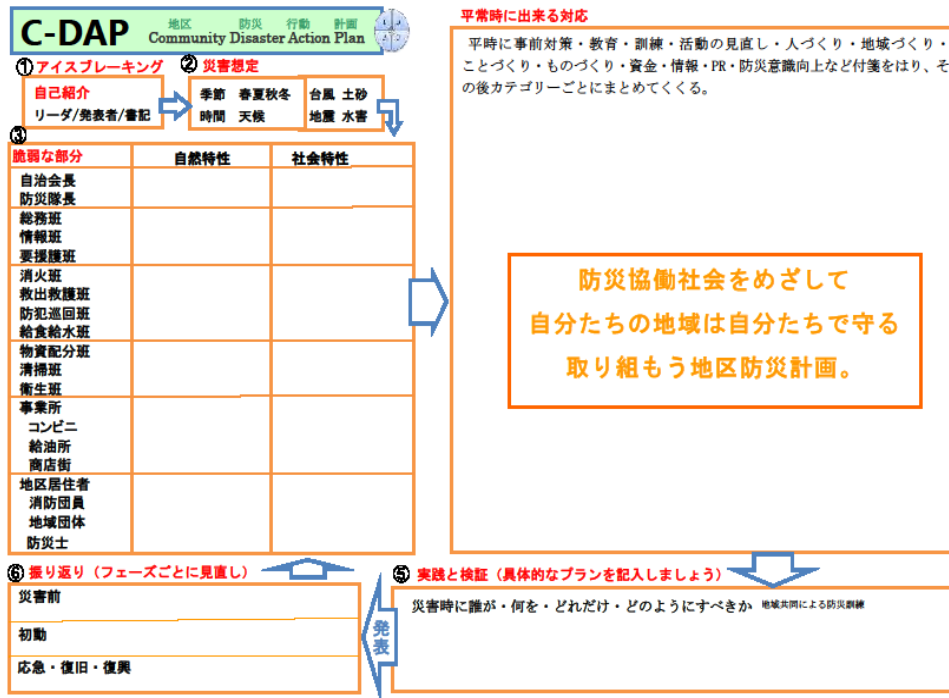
C-DAP 地区 防災 行動 計画 Community Disaster Action Plan

①アイスブレーキング
自己紹介
リーダ/発表者/書記

②災害想定
季節 春夏秋冬
時間 天候
台風 土砂
地震 水害

③
| 脆弱な部分 | 自然特性 | 社会特性 |
|---|---|---|
| 自治会長 防災隊長 | | |
| 総務班 情報班 要援護班 | | |
| 消火班 救出救護班 防犯巡回班 給食給水班 | | |
| 物資配分班 清掃班 衛生班 | | |
| 事業所 コンビニ 給油所 商店街 | | |
| 地区居住者 消防団員 地域団体 防災士 | | |

平常時に出来る対応
平時に事前対策・教育・訓練・活動の見直し・人づくり・地域づくり・ことづくり・ものづくり・資金・情報・PR・防災意識向上など付箋をはり、その後カテゴリーごとにまとめてくくる。

防災協働社会をめざして
自分たちの地域は自分たちで守る
取り組もう地区防災計画。

⑥振り返り（フェーズごとに見直し）
災害前
初動
応急・復旧・復興

発表

⑤実践と検証（具体的なプランを記入しましょう）
災害時に誰が・何を・どれだけ・どのようにすべきか 地域共同による防災訓練